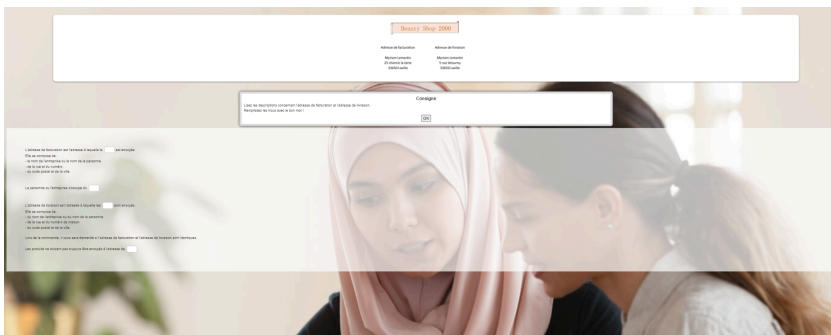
Beauty Shop 2000

Adresse de facturation
Myriam Lemarrin
25 chemin la lame
33650 saille

Adresse de livraison
Myriam Lemarrin
5 rue Ventenu
33650 saille

Consigne
Lisez les descriptions concernant l'adresse de facturation et l'adresse de livraison.
Remplissez les trous avec le bon mot !
OK

L'adresse de facturation est l'adresse à laquelle la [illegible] est envoyée.
Elle se compose de :
- le nom de l'entreprise ou le nom de la personne
- de la rue et du numéro
- du code postal et de la ville

La personne ou l'entreprise s'occupe du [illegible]

L'adresse de livraison est l'adresse à laquelle le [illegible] sont envoyés.
Elle se compose de :
- le nom de l'entreprise ou le nom de la personne
- de la rue et du numéro de maison
- du code postal et de la ville

Lors de la commande, il vous sera demandé si l'adresse de facturation et l'adresse de livraison sont identiques.

Les produits ne doivent pas toujours être envoyés à l'adresse de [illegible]